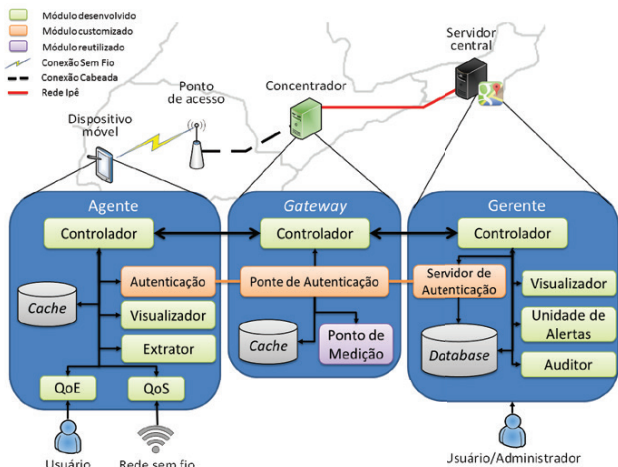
Módulo desenvolvido
Módulo customizado
Módulo reutilizado
Conexão Sem Fio
Conexão Cabeada
Rede Ipê

Servidor central
Concentrador
Ponto de acesso
Dispositivo móvel

Agente
Controlador
Autenticação
Cache
Visualizador
Extrator
QoE
QoS

Gateway
Controlador
Ponte de Autenticação
Cache
Ponto de Medição

Gerente
Controlador
Servidor de Autenticação
Visualizador
Database
Unidade de Alertas
Auditor

Usuário
Rede sem fio
Usuário/Administrador